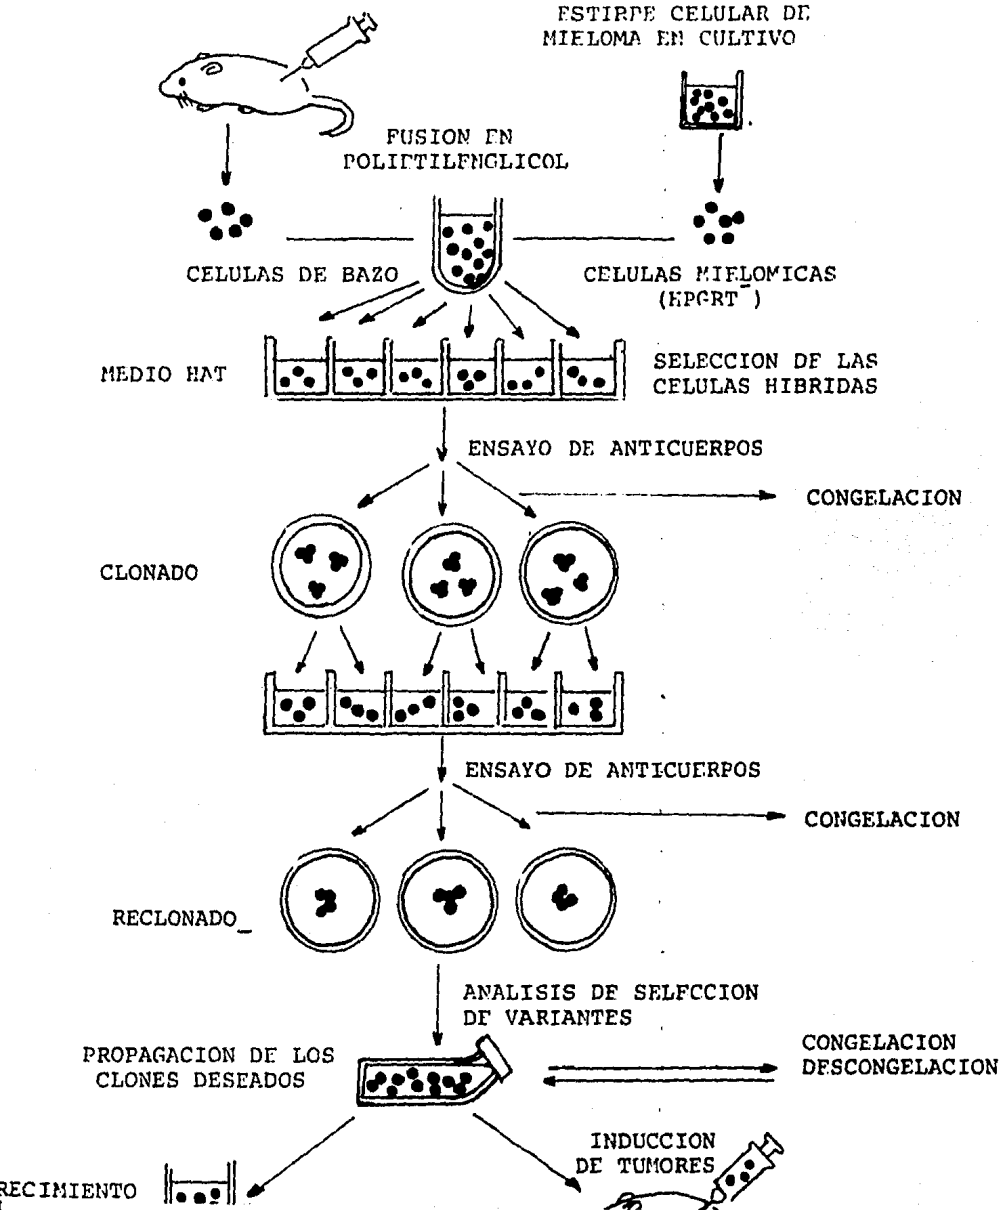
ESTIRPE CELULAR DE MIELOMA EN CULTIVO

FUSION EN POLIETILENGLICOL

CELULAS DE BAZO

CELULAS MIELOMICAS (HPGRT$^-$)

MEDIO HAT

SELECCION DE LAS CELULAS HIBRIDAS

ENSAYO DE ANTICUERPOS

CONGELACION

CLONADO

ENSAYO DE ANTICUERPOS

CONGELACION

RECLONADO

ANALISIS DE SELECCION DE VARIANTES

PROPAGACION DE LOS CLONES DESEADOS

CONGELACION DESCONGELACION

INDUCCION DE TUMORES

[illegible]RECIMIENTO